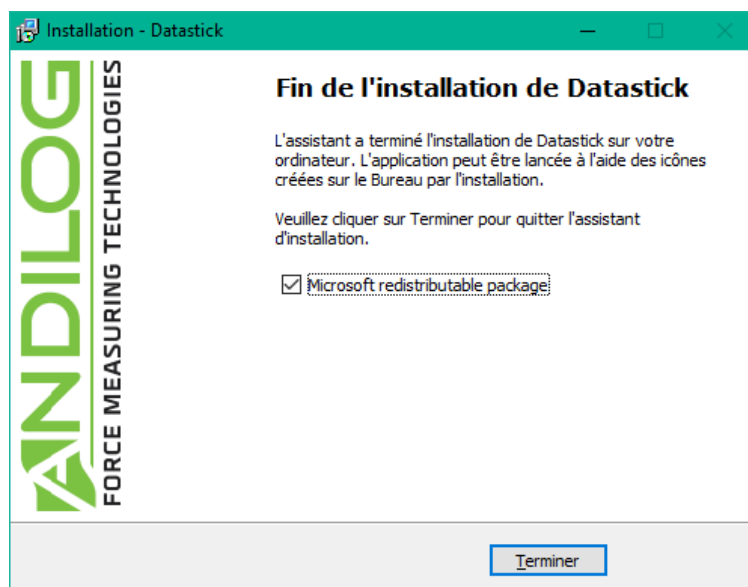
Installation - Datastick

ANDILOG
FORCE MEASURING TECHNOLOGIES

Fin de l'installation de Datastick

L'assistant a terminé l'installation de Datastick sur votre ordinateur. L'application peut être lancée à l'aide des icônes créées sur le Bureau par l'installation.

Veuillez cliquer sur Terminer pour quitter l'assistant d'installation.

Microsoft redistributable package

Terminer